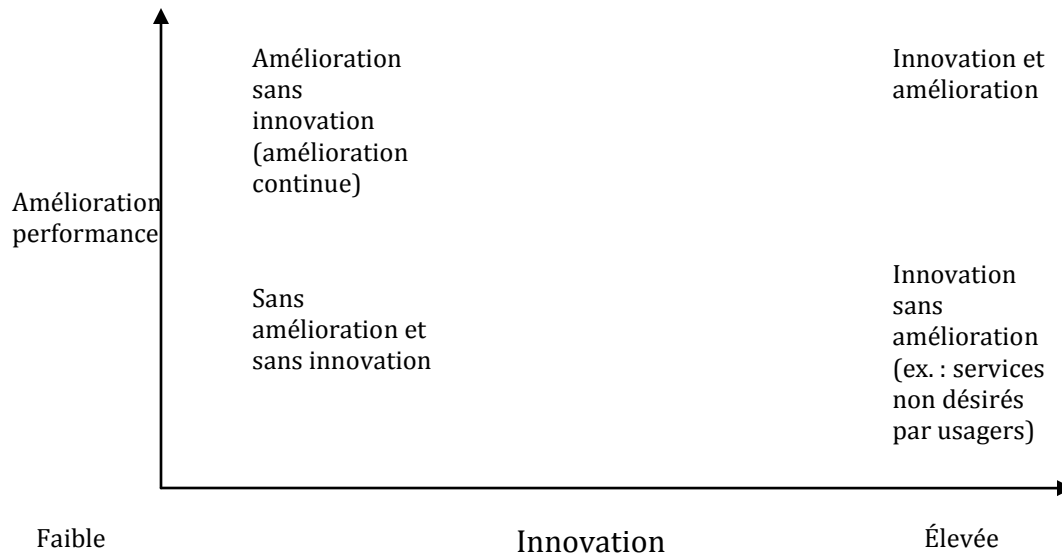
Amélioration sans innovation (amélioration continue)

Innovation et amélioration

Amélioration performance

Sans amélioration et sans innovation

Innovation sans amélioration (ex. : services non désirés par usagers)

Faible

Innovation

Élevée